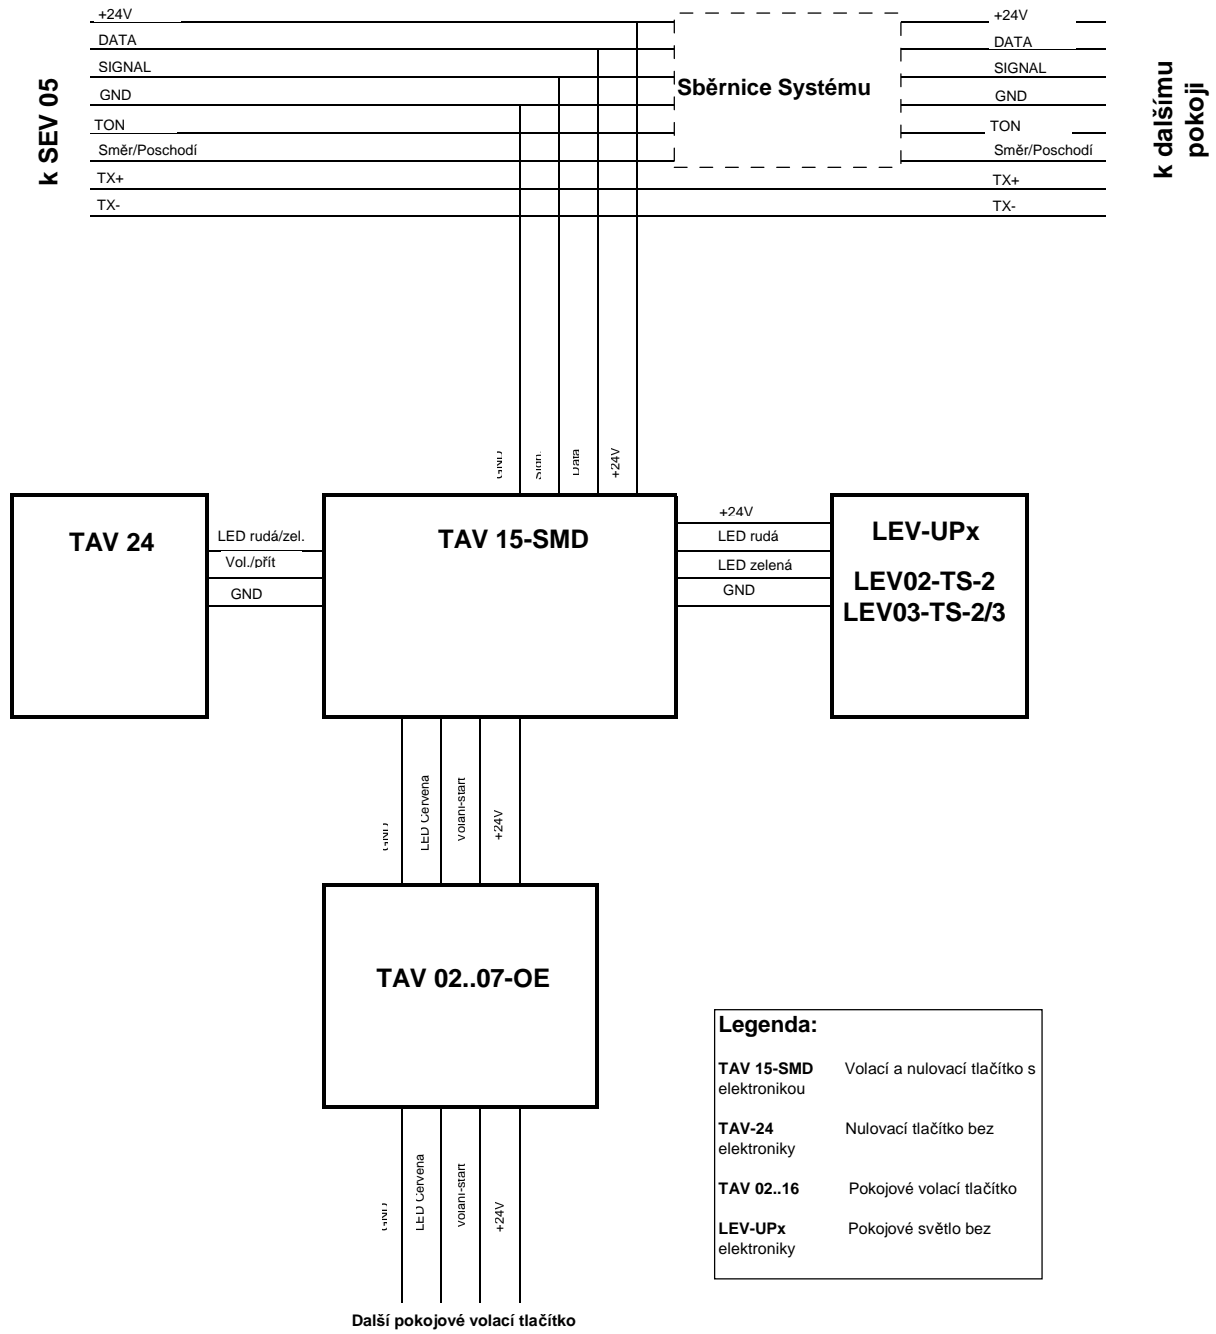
k SEV 05

+24V
DATA
SIGNAL
GND
TON
Směr/Poschodí
TX+
TX-

Sběrnice Systému

+24V
DATA
SIGNAL
GND
TON
Směr/Poschodí
TX+
TX-

k dalšímu pokoji

GND
Sign.
Data
+24V

TAV 24

LED rudá/zel.
Vol./přít
GND

TAV 15-SMD

+24V
LED rudá
LED zelená
GND

LEV-UPx

LEV02-TS-2
LEV03-TS-2/3

GND
LED Červena
Volani-start
+24V

TAV 02..07-OE

GND
LED Červena
Volani-start
+24V

Další pokojové volací tlačítko

Legenda:

TAV 15-SMD Volací a nulovací tlačítko s elektronikou

TAV-24 Nulovací tlačítko bez elektroniky

TAV 02..16 Pokojové volací tlačítko

LEV-UPx Pokojové světlo bez elektroniky